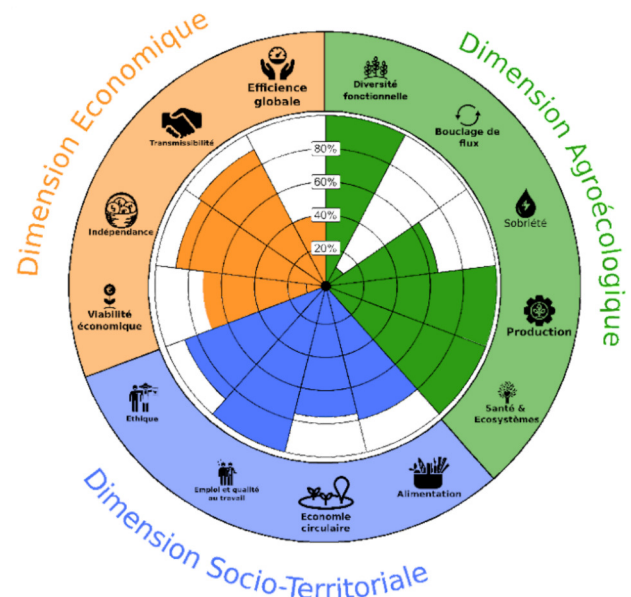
Dimension Economique

Dimension Agroécologique

Dimension Socio-Territoriale

Efficience globale

Transmissibilité

Indépendance

Viabilité économique

Diversité fonctionnelle

Bouclage de flux

Sobriété

Production

Santé & Ecosystèmes

Alimentation

Economie circulaire

Emploi et qualité au travail

Ethique

80%

60%

40%

20%